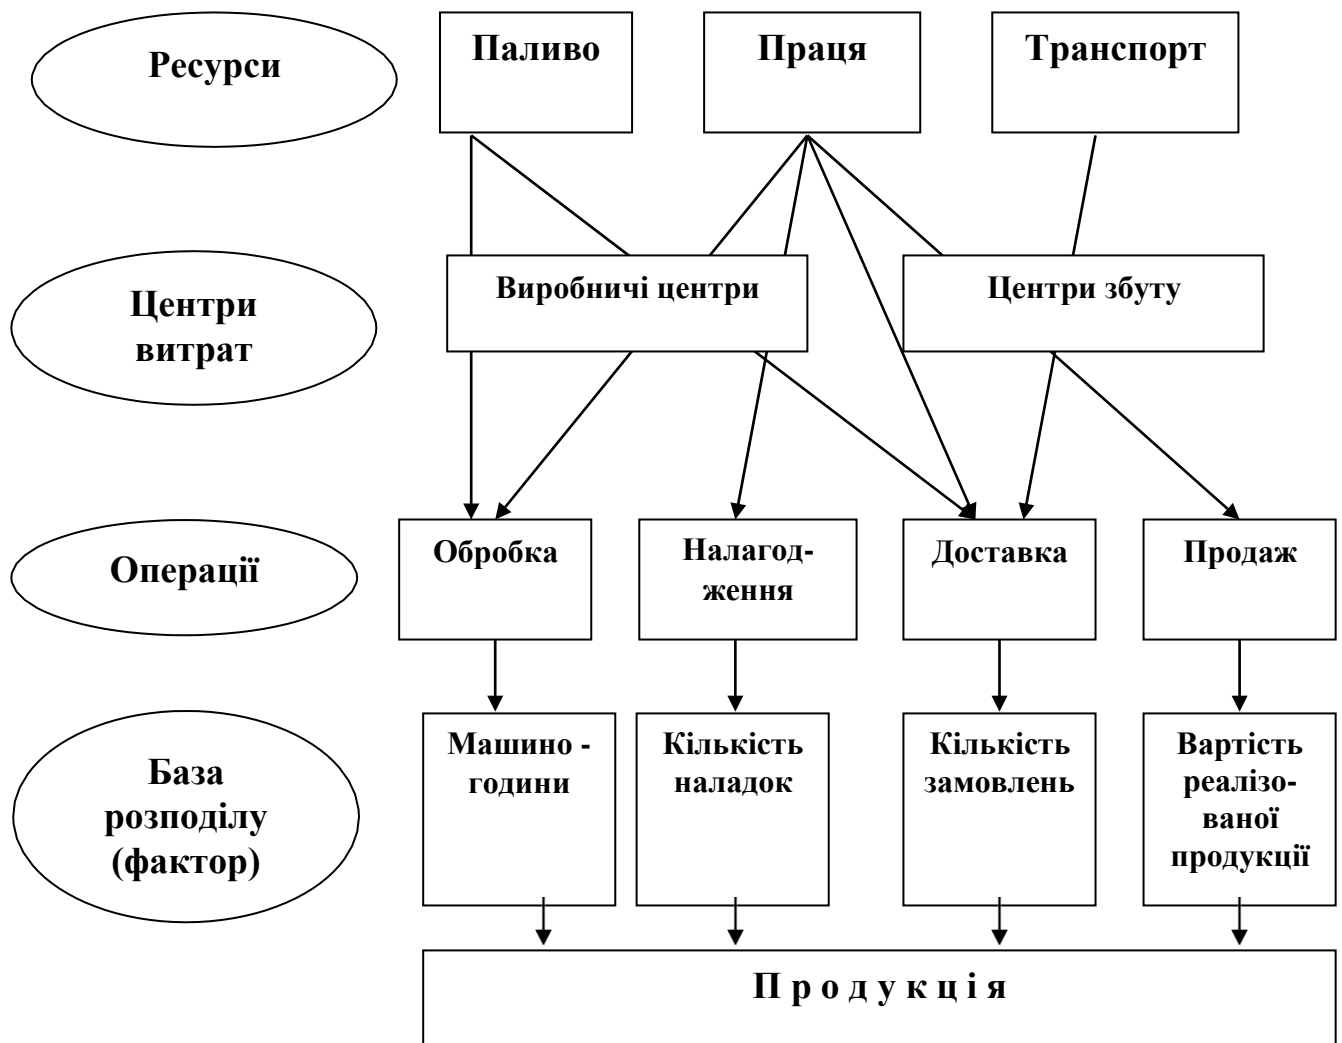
Ресурси

Паливо

Праця

Транспорт

Центри витрат

Виробничі центри

Центри збуту

Операції

Обробка

Налагодження

Доставка

Продаж

База розподілу (фактор)

Машино - години

Кількість наладок

Кількість замовлень

Вартість реалізованої продукції

П р о д у к ц і я